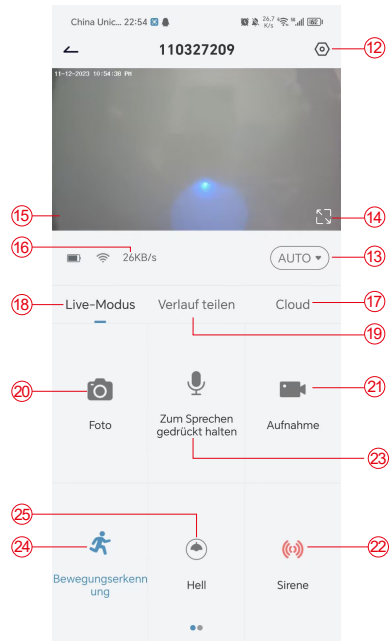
China Unic... 22:54
26,7 K/s
110327209
12
11-12-2023 10:54:38 PM
15
14
16
26KB/s
AUTO
13
18
Live-Modus
Verlauf teilen
Cloud
17
19
20
21
Foto
Zum Sprechen gedrückt halten
Aufnahme
23
25
24
22
Bewegungserkennung
Hell
Sirene